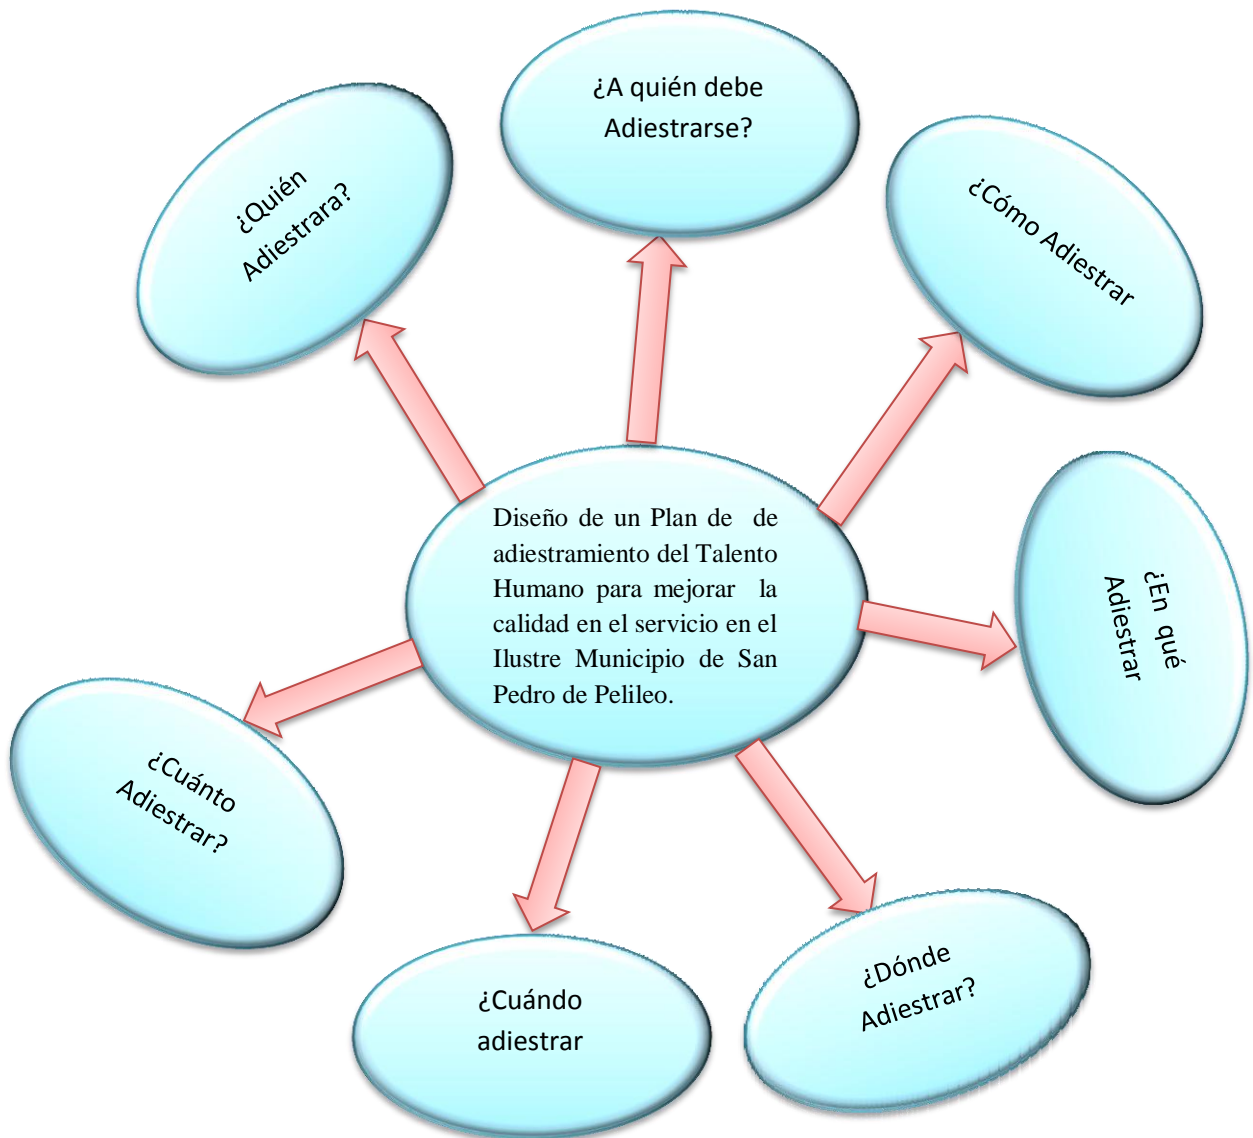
Diseño de un Plan de de adiestramiento del Talento Humano para mejorar la calidad en el servicio en el Ilustre Municipio de San Pedro de Pelileo.

¿Quién Adiestrara?

¿A quién debe Adiestrarse?

¿Cómo Adiestrar

¿En qué Adiestrar

¿Dónde Adiestrar?

¿Cuándo adiestrar

¿Cuánto Adiestrar?